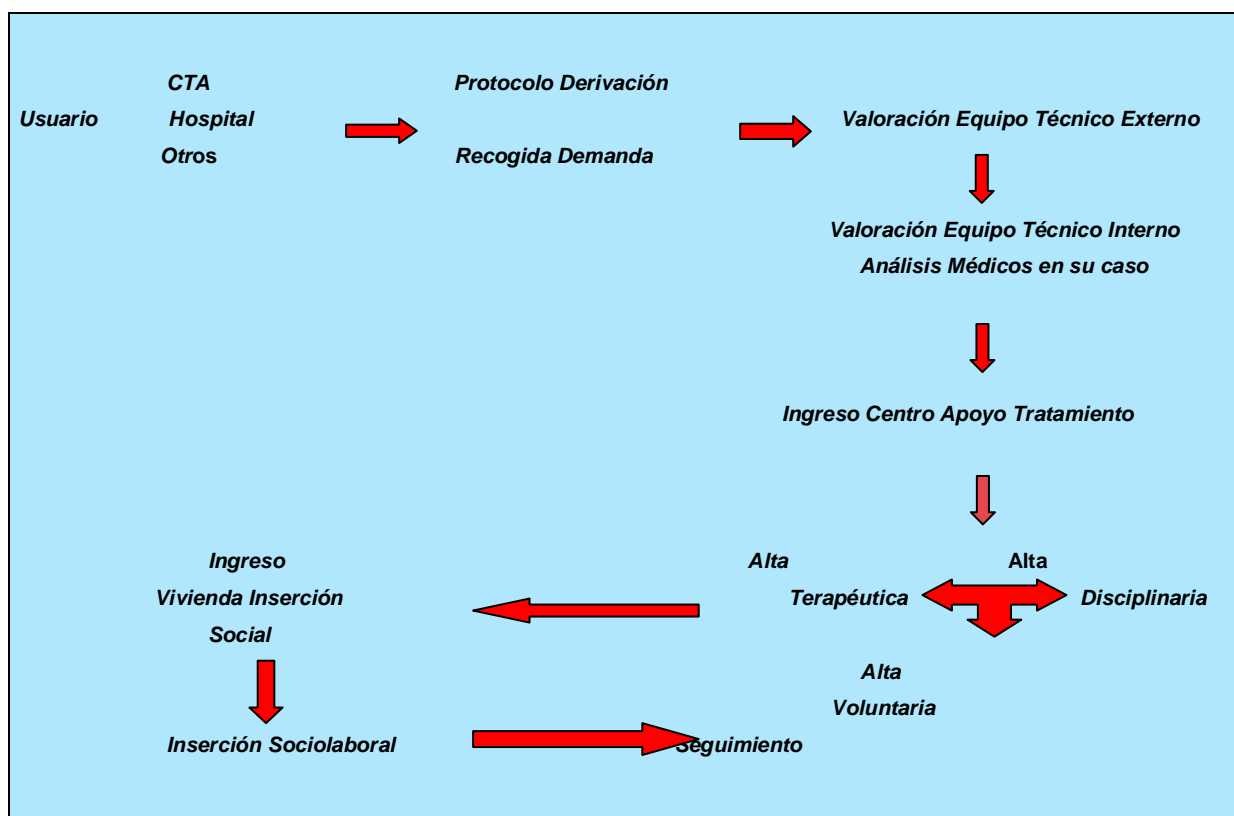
Usuario

CTA
Hospital
Otros

Protocolo Derivación

Recogida Demanda

Valoración Equipo Técnico Externo

Valoración Equipo Técnico Interno
Análisis Médicos en su caso

Ingreso Centro Apoyo Tratamiento

Alta
Terapéutica

Alta
Disciplinaria

Alta
Voluntaria

Ingreso
Vivienda Inserción
Social

Inserción Sociolaboral

Seguimiento